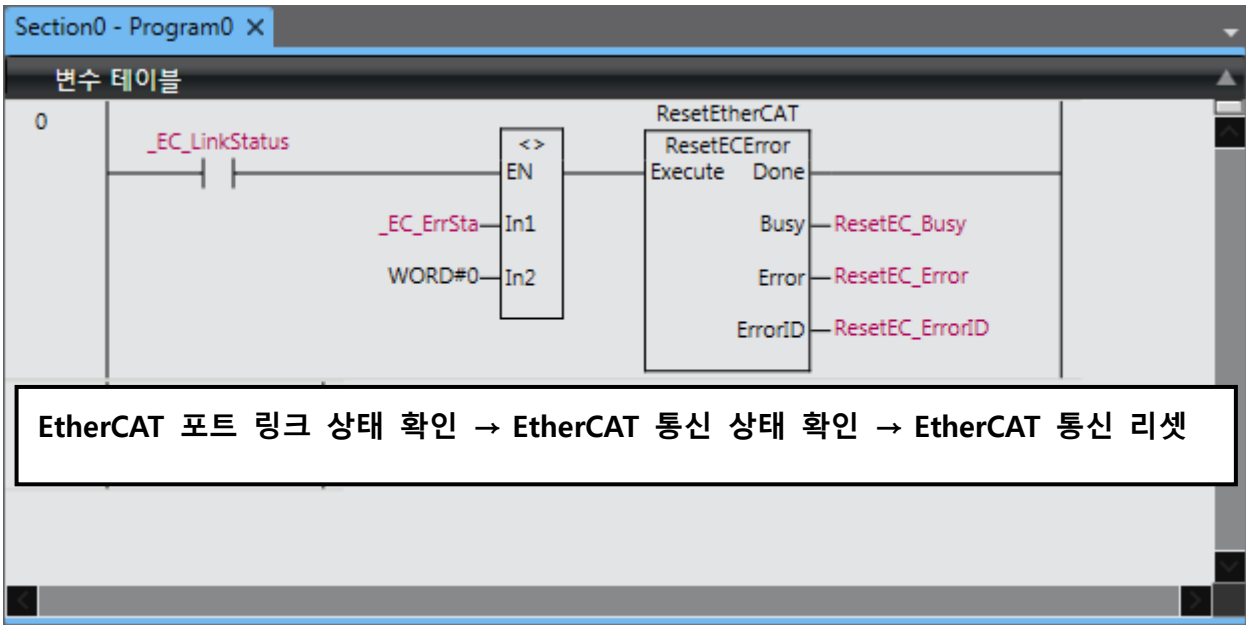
Section0 - Program0 ×

변수 테이블

0

_EC_LinkStatus

<>

EN

_EC_ErrSta In1

WORD#0 In2

ResetEtherCAT

ResetECError

Execute Done

Busy ResetEC_Busy

Error ResetEC_Error

ErrorID ResetEC_ErrorID

EtherCAT 포트 링크 상태 확인 → EtherCAT 통신 상태 확인 → EtherCAT 통신 리셋